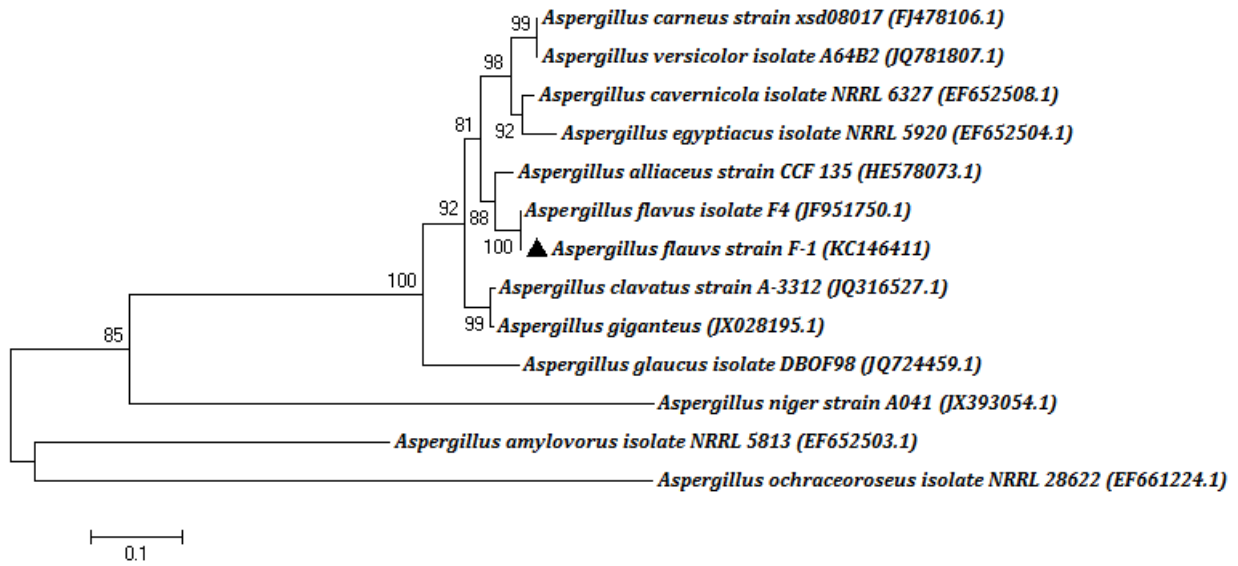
99 Aspergillus carneus strain xsd08017 (FJ478106.1)
Aspergillus versicolor isolate A64B2 (JQ781807.1)
98
Aspergillus cavernicola isolate NRRL 6327 (EF652508.1)
81
92 Aspergillus egyptiacus isolate NRRL 5920 (EF652504.1)
Aspergillus alliaceus strain CCF 135 (HE578073.1)
92
88 Aspergillus flavus isolate F4 (JF951750.1)
100 ▲ Aspergillus flauvs strain F-1 (KC146411)
100
Aspergillus clavatus strain A-3312 (JQ316527.1)
99 Aspergillus giganteus (JX028195.1)
85
Aspergillus glaucus isolate DBOF98 (JQ724459.1)
Aspergillus niger strain A041 (JX393054.1)
Aspergillus amylovorus isolate NRRL 5813 (EF652503.1)
Aspergillus ochraceoroseus isolate NRRL 28622 (EF661224.1)
0.1